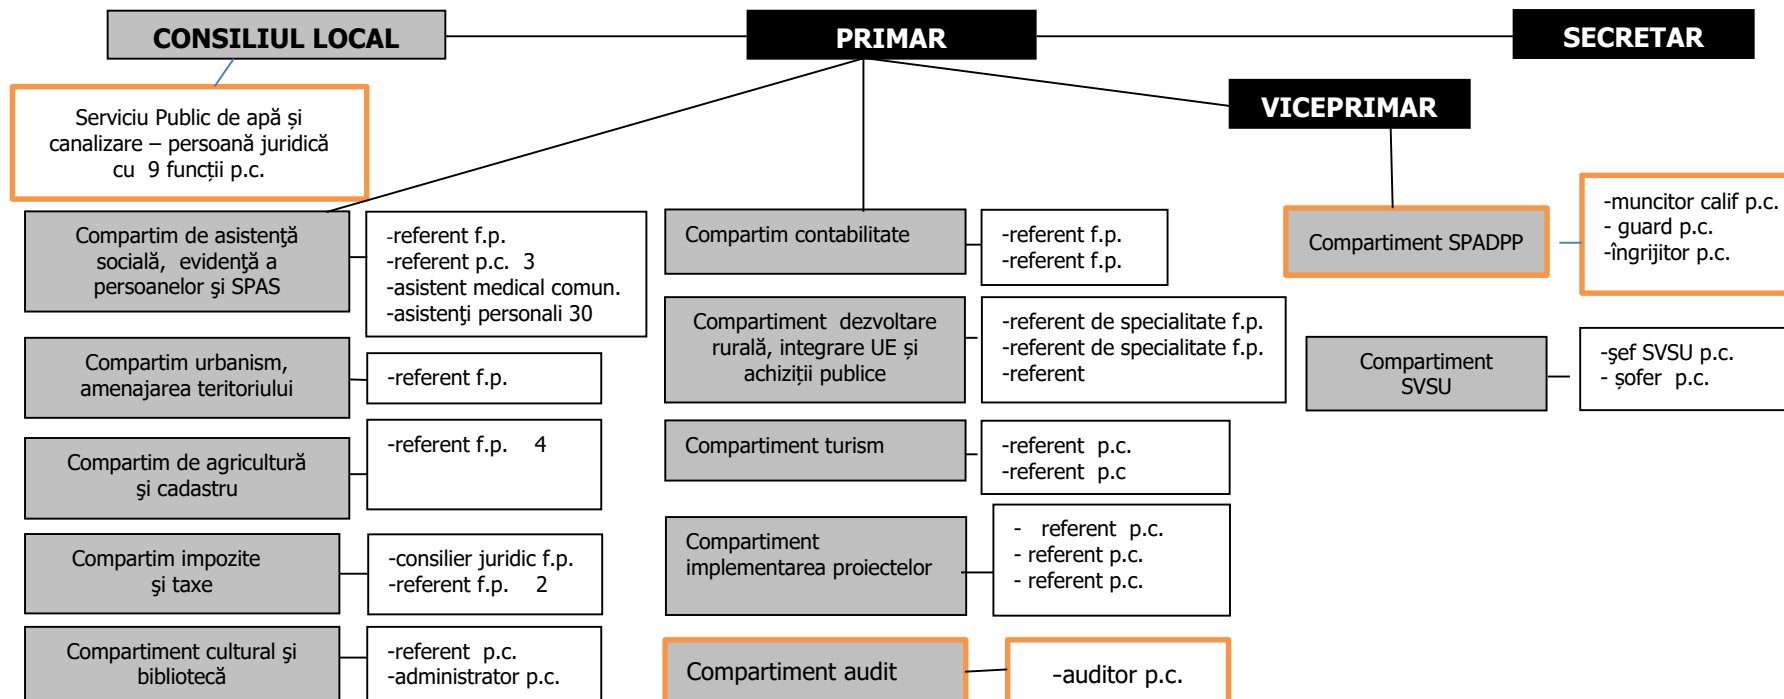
CONSILIUL LOCAL

PRIMAR

SECRETAR

VICEPRIMAR

Serviciu Public de apă și canalizare – persoană juridică cu 9 funcții p.c.

Compartim de asistență socială, evidență a persoanelor și SPAS

-referent f.p.
-referent p.c. 3
-asistent medical comun.
-asistenți personali 30

Compartim urbanism, amenajarea teritoriului

-referent f.p.

Compartim de agricultură și cadastru

-referent f.p. 4

Compartim impozite și taxe

-consilier juridic f.p.
-referent f.p. 2

Compartiment cultural și bibliotecă

-referent p.c.
-administrator p.c.

Compartim contabilitate

-referent f.p.
-referent f.p.

Compartiment dezvoltare rurală, integrare UE și achiziții publice

-referent de specialitate f.p.
-referent de specialitate f.p.
-referent

Compartiment turism

-referent p.c.
-referent p.c

Compartiment implementarea proiectelor

- referent p.c.
- referent p.c.
- referent p.c.

Compartiment audit

-auditor p.c.

Compartiment SPADPP

-muncitor calif p.c.
- guard p.c.
-îngrijitor p.c.

Compartiment SVSU

-şef SVSU p.c.
- șofer p.c.